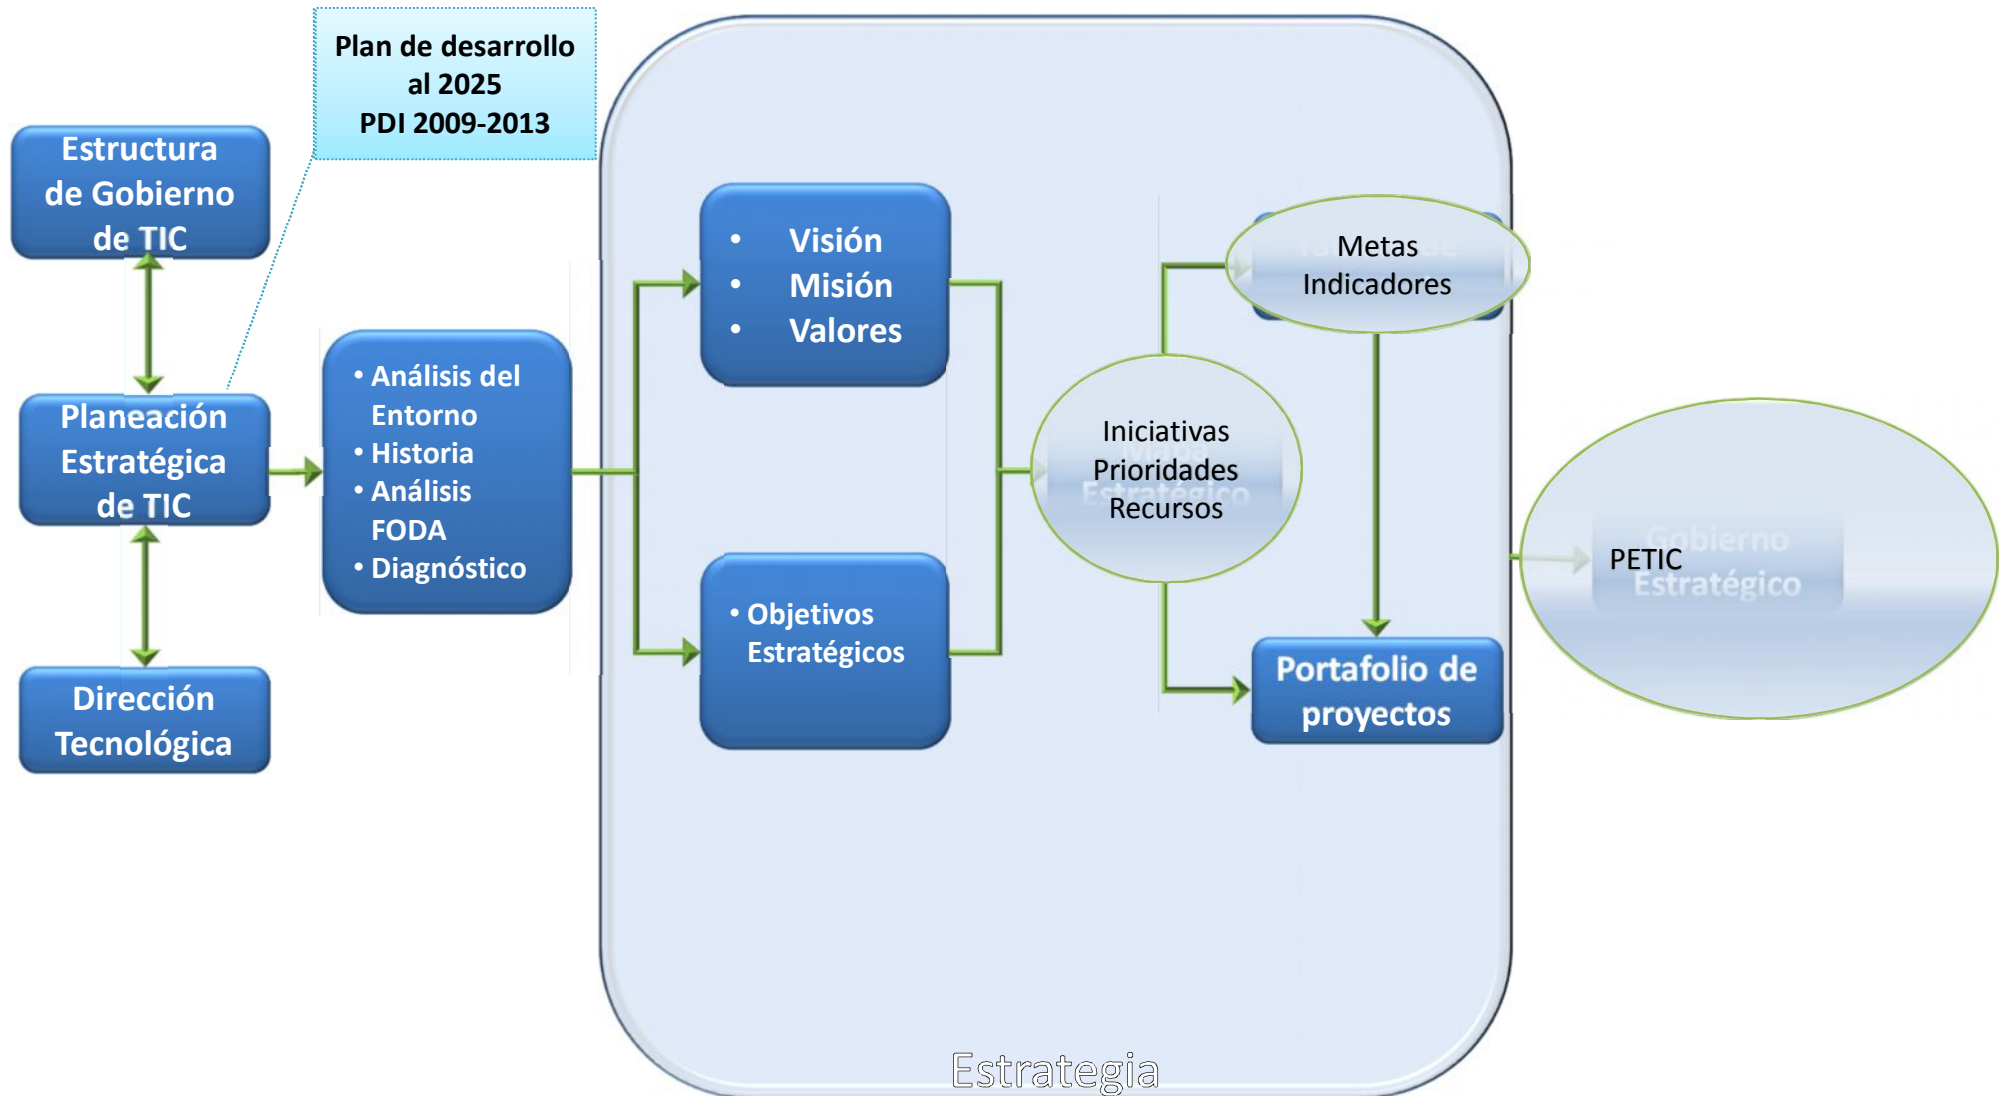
Plan de desarrollo al 2025
PDI 2009-2013

Estructura de Gobierno de TIC

Planeación Estratégica de TIC

Dirección Tecnológica

• Análisis del Entorno
• Historia
• Análisis FODA
• Diagnóstico

• Visión
• Misión
• Valores

• Objetivos Estratégicos

Iniciativas
Prioridades
Recursos

Metas
Indicadores

Portafolio de proyectos

PETIC

Estrategia